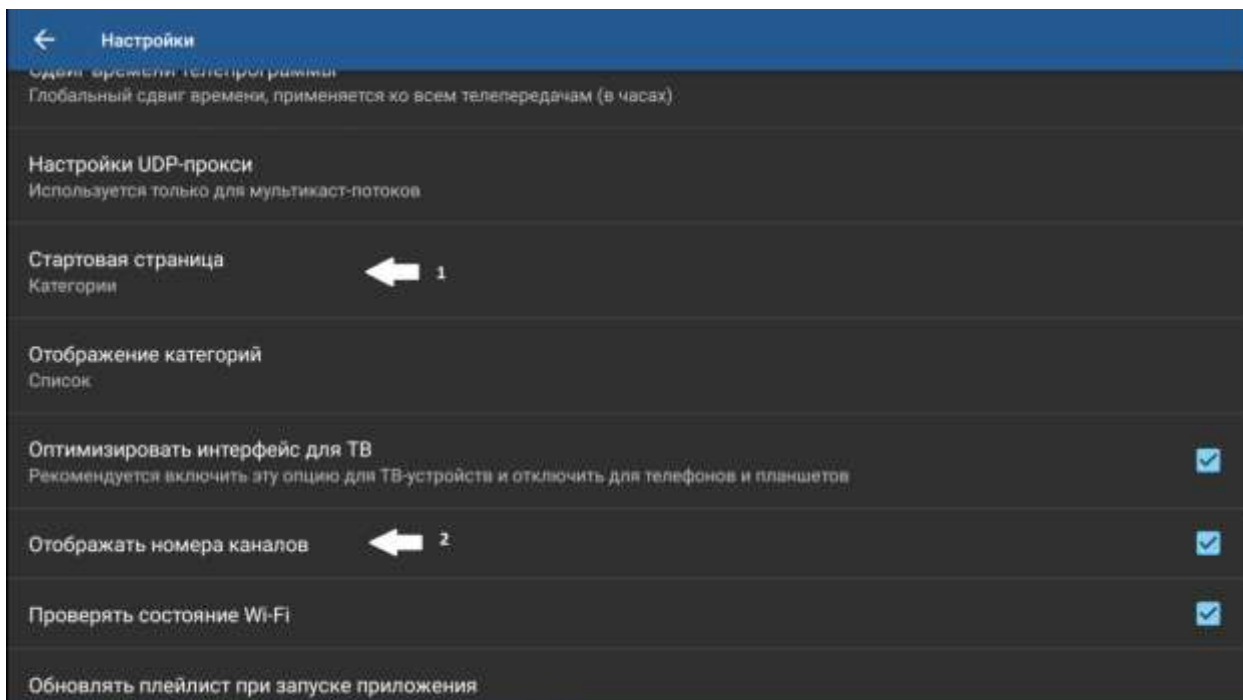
Настройки

Сдвиг времени телепрограммы
Глобальный сдвиг времени, применяется ко всем телепередачам (в часах)

Настройки UDP-прокси
Используется только для мультикаст-потоков

Стартовая страница
Категории

1

Отображение категорий
Список

Оптимизировать интерфейс для ТВ
Рекомендуется включить эту опцию для ТВ-устройств и отключить для телефонов и планшетов

Отображать номера каналов

2

Проверять состояние Wi-Fi

Обновлять плейлист при запуске приложения